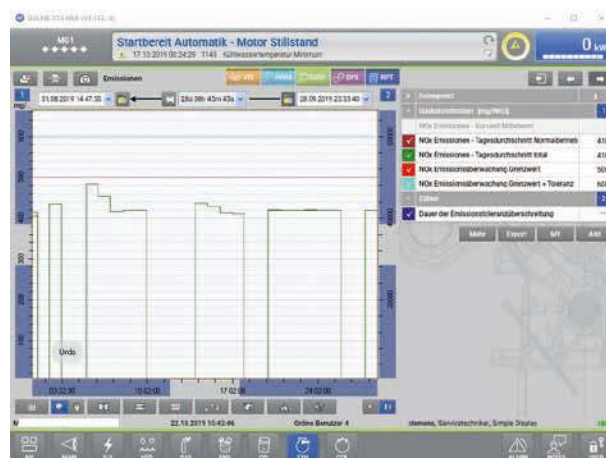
M01
Startbereit Automatik - Motor Stillstand
17.10.2019 09:24:29 1145 Kühlwasserstemperatur Minimum
0 kW
Emissionen
1
mg/
31.08.2019 14:47:33
28d 08h 45m 43s
28.09.2019 23:33:40
2
NOx Emissionen - Tagesdurchschnitt Normalbetrieb
NOx Emissionen - Tagesdurchschnitt total
NOx Emissionsüberwachung Grenzwert
NOx Emissionsüberwachung Grenzwert + Toleranz
Dauer der Emissionstoleranzüberschreitung
Mehr
Export
MY
Add
Undo
02:32:30
10:02:00
17:02:00
24:02:00
22.10.2019 10:43:46
Online Benutzer 4
siemens, Servicetechniker, Simple Display
ALARM